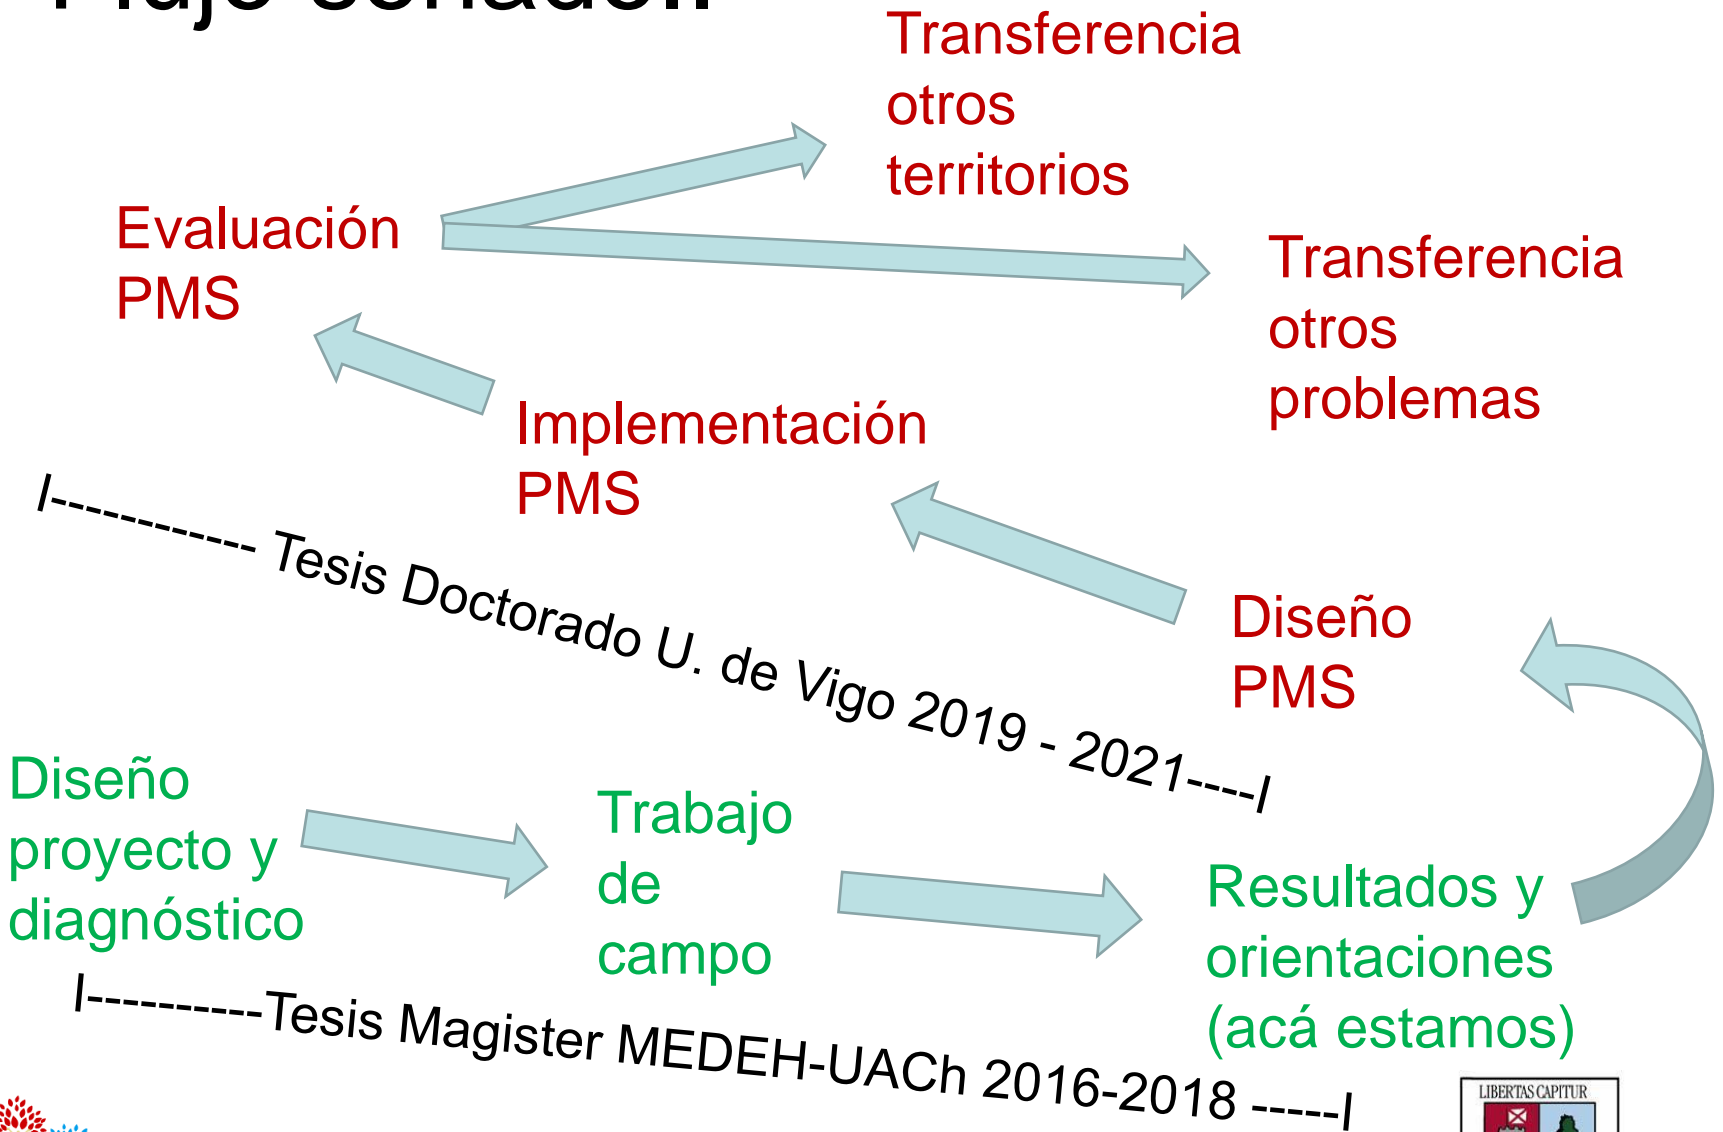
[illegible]

Transferencia otros territorios

Evaluación PMS

Transferencia otros problemas

Implementación PMS

I------------ Tesis Doctorado U. de Vigo 2019 - 2021----I

Diseño PMS

Diseño proyecto y diagnóstico

Trabajo de campo

Resultados y orientaciones (acá estamos)

I----------Tesis Magister MEDEH-UACh 2016-2018 -----I

LIBERTAS CAPITUR